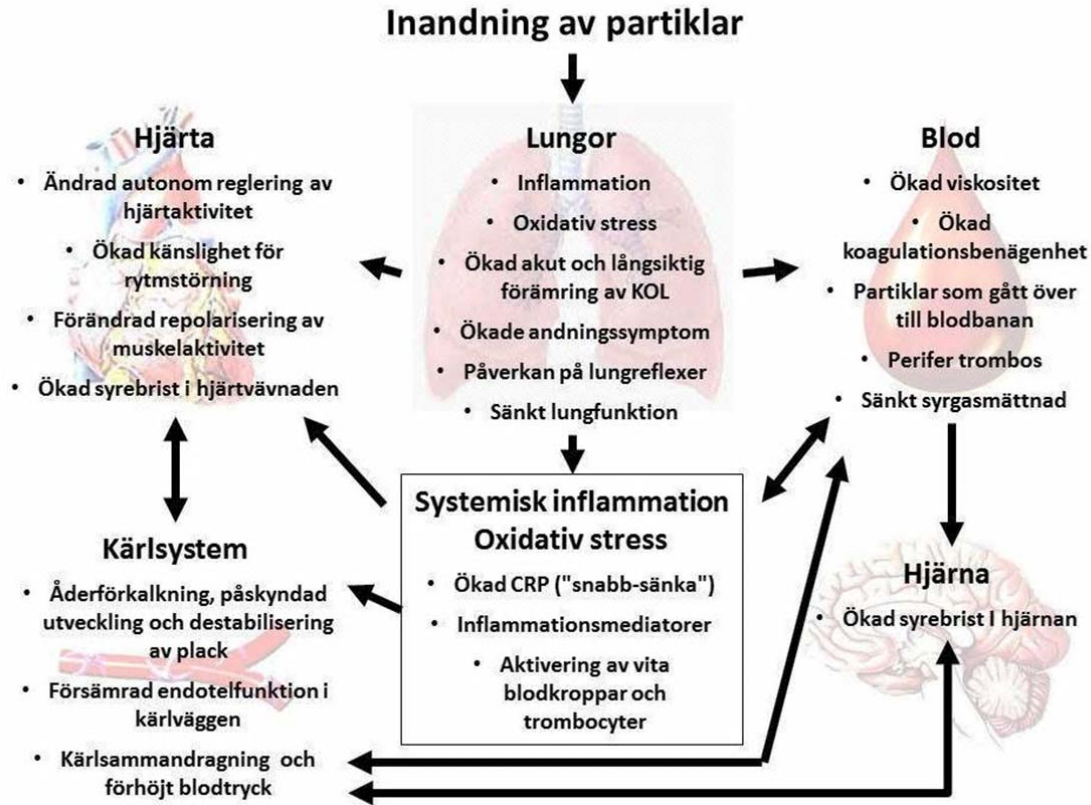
Inandning av partiklar

Hjärta
• Ändrad autonom reglering av hjärtaktivitet
• Ökad känslighet för rytmstörning
• Förändrad repolarisering av muskelaktivitet
• Ökad syrebrist i hjärtvävnaden

Lungor
• Inflammation
• Oxidativ stress
• Ökad akut och långsiktig förämring av KOL
• Ökade andningssymptom
• Påverkan på lungreflexer
• Sänkt lungfunktion

Blod
• Ökad viskositet
• Ökad koagulationsbenägenhet
• Partiklar som gått över till blodbanan
• Perifer trombos
• Sänkt syrgasmättnad

Systemisk inflammation
Oxidativ stress
• Ökad CRP ("snabb-sänka")
• Inflammationsmediatorer
• Aktivering av vita blodkroppar och trombocyter

Kärlsystem
• Åderförkalkning, påskyndad utveckling och destabilisering av plack
• Försämrad endotelfunktion i kärlväggen
• Kärlsammandragning och förhöjt blodtryck

Hjärna
• Ökad syrebrist I hjärnan